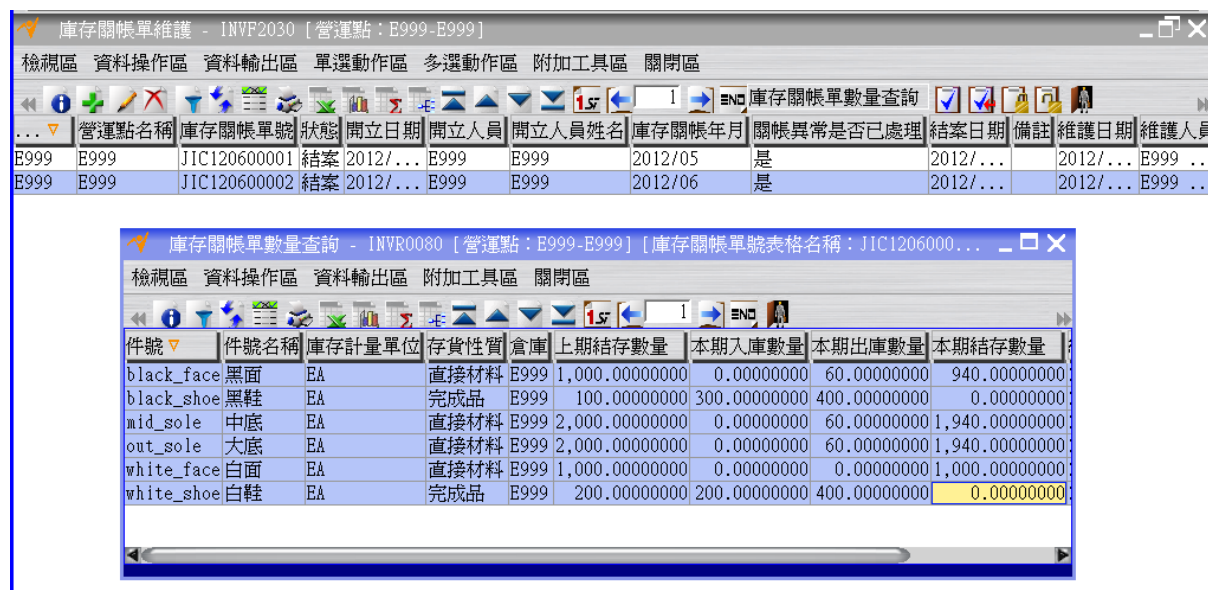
庫存關帳單維護 - INVF2030 [營運點：E999-E999]

檢視區 資料操作區 資料輸出區 單選動作區 多選動作區 附加工具區 關閉區

1 END 庫存關帳單數量查詢

| ... | 營運點名稱 | 庫存關帳單號 | 狀態 | 開立日期 | 開立人員 | 開立人員姓名 | 庫存關帳年月 | 關帳異常是否已處理 | 結案日期 | 備註 | 維護日期 | 維護人員 |
|---|---|---|---|---|---|---|---|---|---|---|---|---|
| E999 | E999 | JIC120600001 | 結案 | 2012/... | E999 | E999 | 2012/05 | 是 | 2012/... | | 2012/... | E999 .. |
| E999 | E999 | JIC120600002 | 結案 | 2012/... | E999 | E999 | 2012/06 | 是 | 2012/... | | 2012/... | E999 .. |

庫存關帳單數量查詢 - INVR0080 [營運點：E999-E999] [庫存關帳單號表格名稱：JIC1206000...

檢視區 資料操作區 資料輸出區 附加工具區 關閉區

1 END

| 件號 | 件號名稱 | 庫存計量單位 | 存貨性質 | 倉庫 | 上期結存數量 | 本期入庫數量 | 本期出庫數量 | 本期結存數量 |
|---|---|---|---|---|---|---|---|---|
| black_face | 黑面 | EA | 直接材料 | E999 | 1,000.00000000 | 0.00000000 | 60.00000000 | 940.00000000 |
| black_shoe | 黑鞋 | EA | 完成品 | E999 | 100.00000000 | 300.00000000 | 400.00000000 | 0.00000000 |
| mid_sole | 中底 | EA | 直接材料 | E999 | 2,000.00000000 | 0.00000000 | 60.00000000 | 1,940.00000000 |
| out_sole | 大底 | EA | 直接材料 | E999 | 2,000.00000000 | 0.00000000 | 60.00000000 | 1,940.00000000 |
| white_face | 白面 | EA | 直接材料 | E999 | 1,000.00000000 | 0.00000000 | 0.00000000 | 1,000.00000000 |
| white_shoe | 白鞋 | EA | 完成品 | E999 | 200.00000000 | 200.00000000 | 400.00000000 | 0.00000000 |